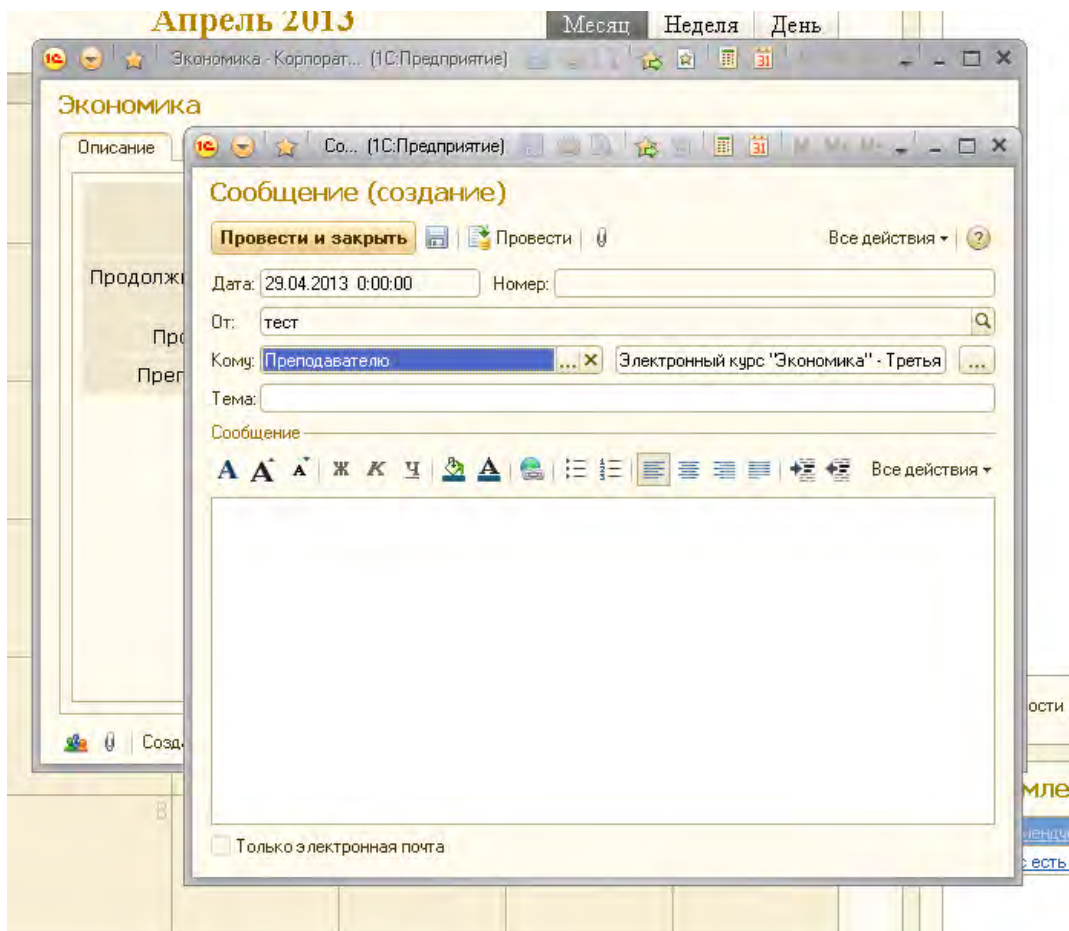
Апрель 2013
Месяц Неделя День
Экономика - Корпорат... (1С:Предприятие)
Экономика
Описание
Продолжи
Про
Преп
Со... (1С:Предприятие)
Сообщение (создание)
Провести и закрыть Провести Все действия ?
Дата: 29.04.2013 0:00:00 Номер:
От: тест
Кому: Преподавателю Электронный курс "Экономика" - Третья
Тема:
Сообщение
А А А Ж К Ч Все действия
Только электронная почта
Созд
ости
мле
ендуе
с есть
8
31